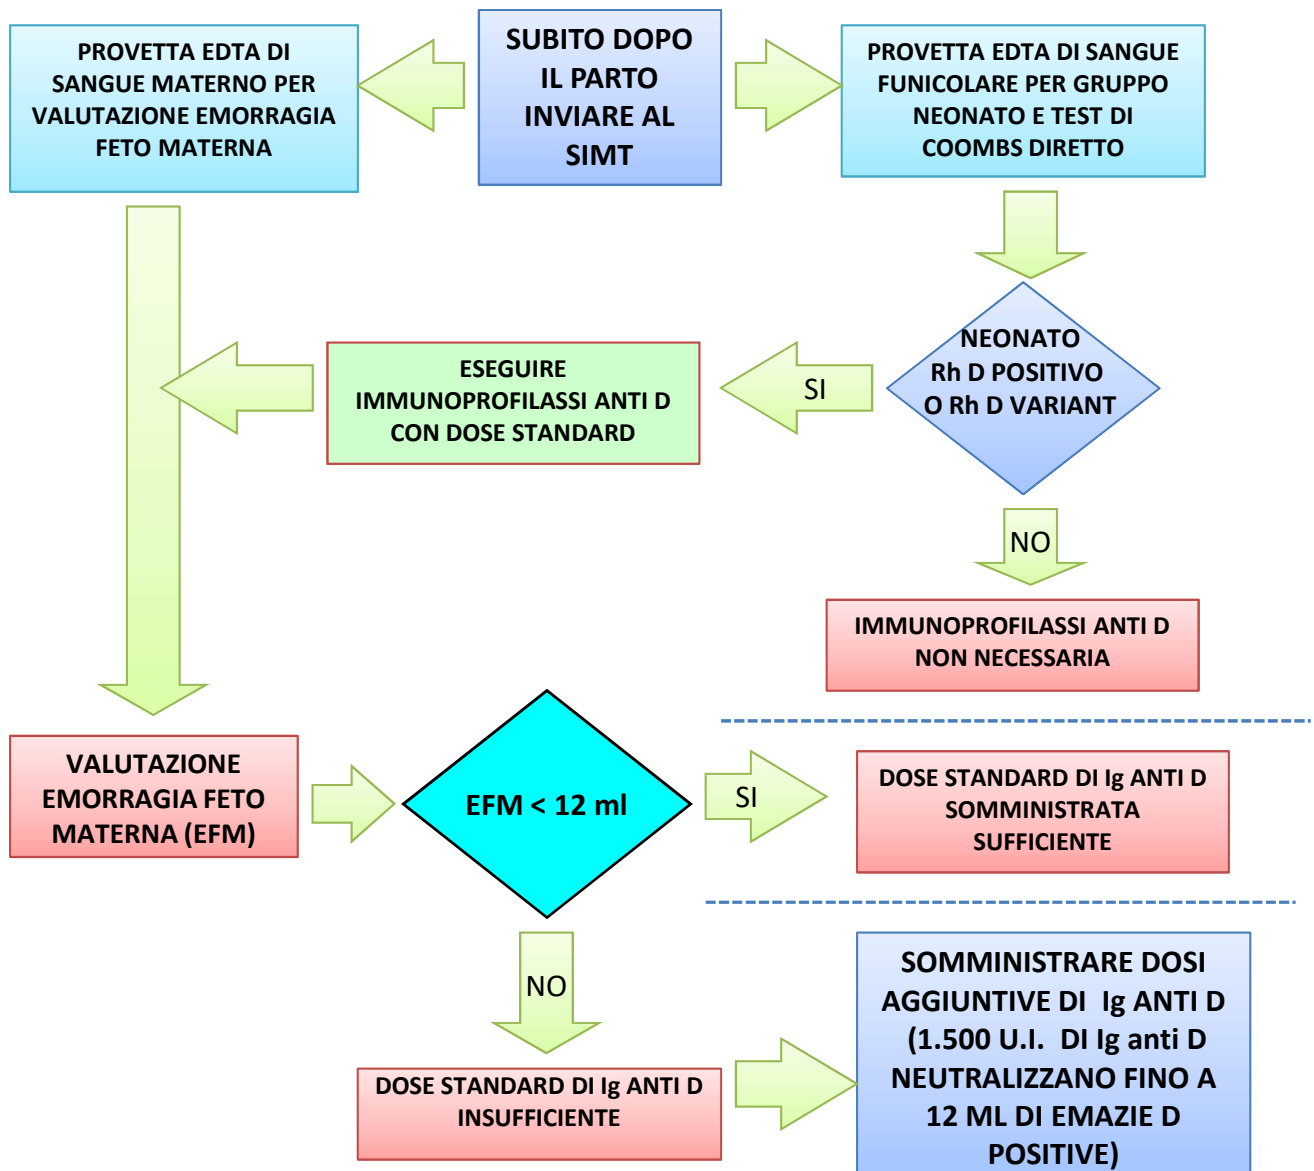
PROVETTA EDTA DI SANGUE MATERNO PER VALUTAZIONE EMORRAGIA FETO MATERNA

SUBITO DOPO IL PARTO INVIARE AL SIMT

PROVETTA EDTA DI SANGUE FUNICOLARE PER GRUPPO NEONATO E TEST DI COOMBS DIRETTO

ESEGUIRE IMMUNOPROFILASSI ANTI D CON DOSE STANDARD

SI

NEONATO Rh D POSITIVO O Rh D VARIANT

NO

IMMUNOPROFILASSI ANTI D NON NECESSARIA

VALUTAZIONE EMORRAGIA FETO MATERNA (EFM)

EFM < 12 ml

SI

DOSE STANDARD DI Ig ANTI D SOMMINISTRATA SUFFICIENTE

NO

DOSE STANDARD DI Ig ANTI D INSUFFICIENTE

SOMMINISTRARE DOSI AGGIUNTIVE DI Ig ANTI D (1.500 U.I. DI Ig anti D NEUTRALIZZANO FINO A 12 ML DI EMAZIE D POSITIVE)